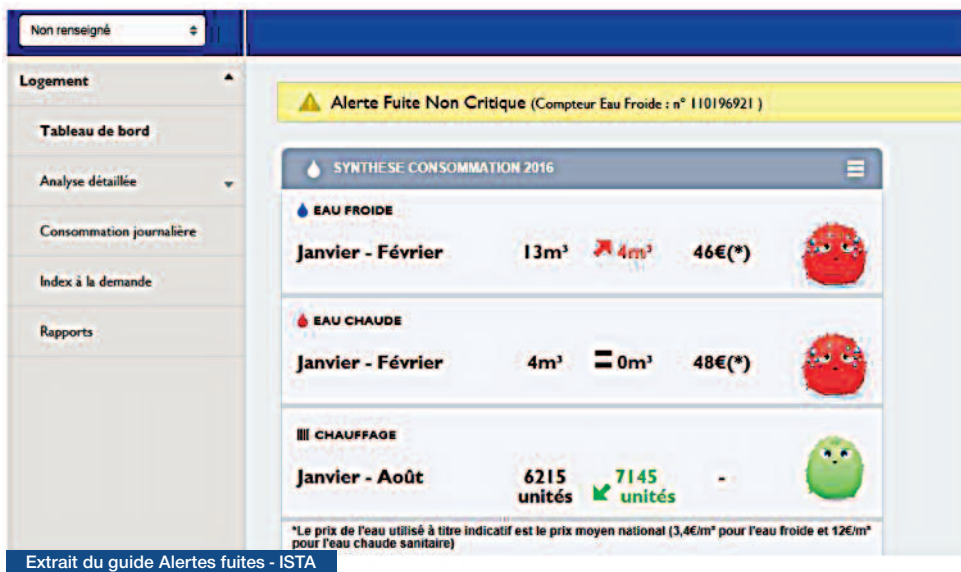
Non renseigné

Logement

Tableau de bord

Analyse détaillée

Consommation journalière

Index à la demande

Rapports

Alerte Fuite Non Critique (Compteur Eau Froide : n° 110196921 )

SYNTHESE CONSOMMATION 2016

EAU FROIDE

Janvier - Février 13m³ 4m³ 46€(*)

EAU CHAUDE

Janvier - Février 4m³ 0m³ 48€(*)

CHAUFFAGE

Janvier - Août 6215 unités 7145 unités -

*Le prix de l'eau utilisé à titre indicatif est le prix moyen national (3,4€/m³ pour l'eau froide et 12€/m³ pour l'eau chaude sanitaire)

Extrait du guide Alertes fuites - ISTA